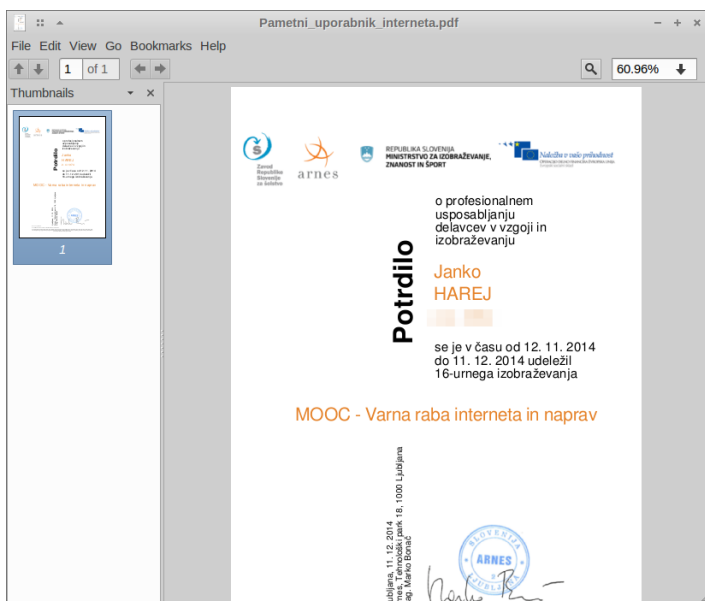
Pametni_uporabnik_interneta.pdf

File Edit View Go Bookmarks Help

1 of 1

60.96%

Thumbnails

1

Zavod Republike Slovenije za šolstvo

arnes

REPUBLIKA SLOVENIJA
MINISTRSTVO ZA IZOBRAŽEVANJE, ZNANOST IN ŠPORT

Naložba v vašo prihodnost

Potrdilo

o profesionalnem usposabljanju delavcev v vzgoji in izobraževanju

Janko
HAREJ

se je v času od 12. 11. 2014 do 11. 12. 2014 udeležil 16-urnega izobraževanja

MOOC - Varna raba interneta in naprav

Ljubljana, 11. 12. 2014
Arnes, Tehnološki park 18, 1000 Ljubljana
mag. Marko Bonač

ARNES
SLOVENIJA
LJUBLJANA